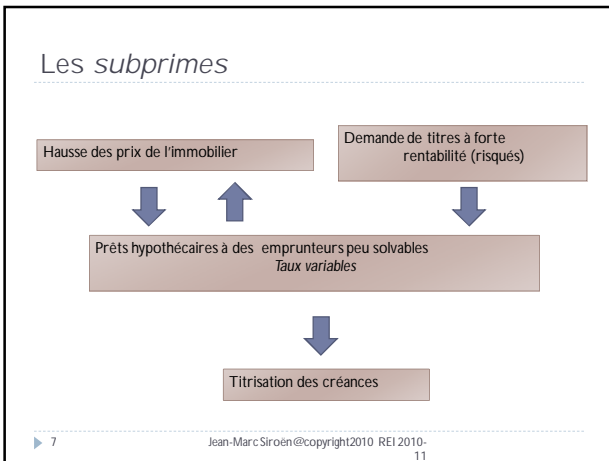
Les *subprimes*

Hausse des prix de l'immobilier

Demande de titres à forte rentabilité (risqués)

Prêts hypothécaires à des emprunteurs peu solvables
*Taux variables*

Titrisation des créances

7

Jean-Marc Siroën@copyright2010 REI 2010-11